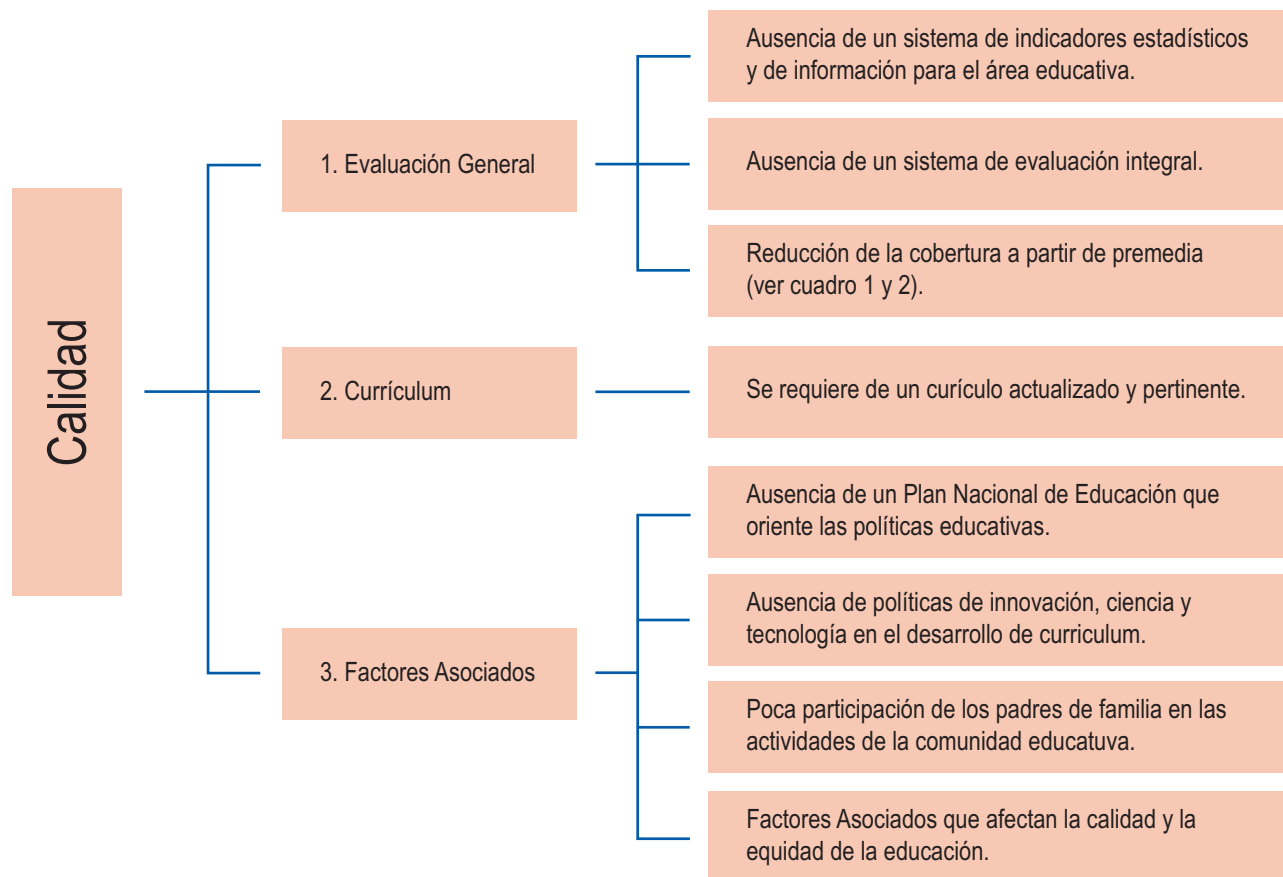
Calidad

1. Evaluación General

Ausencia de un sistema de indicadores estadísticos y de información para el área educativa.

Ausencia de un sistema de evaluación integral.

Reducción de la cobertura a partir de premedia (ver cuadro 1 y 2).

2. Currículum

Se requiere de un curículo actualizado y pertinente.

3. Factores Asociados

Ausencia de un Plan Nacional de Educación que oriente las políticas educativas.

Ausencia de políticas de innovación, ciencia y tecnología en el desarrollo de curriculum.

Poca participación de los padres de familia en las actividades de la comunidad educatuva.

Factores Asociados que afectan la calidad y la equidad de la educación.